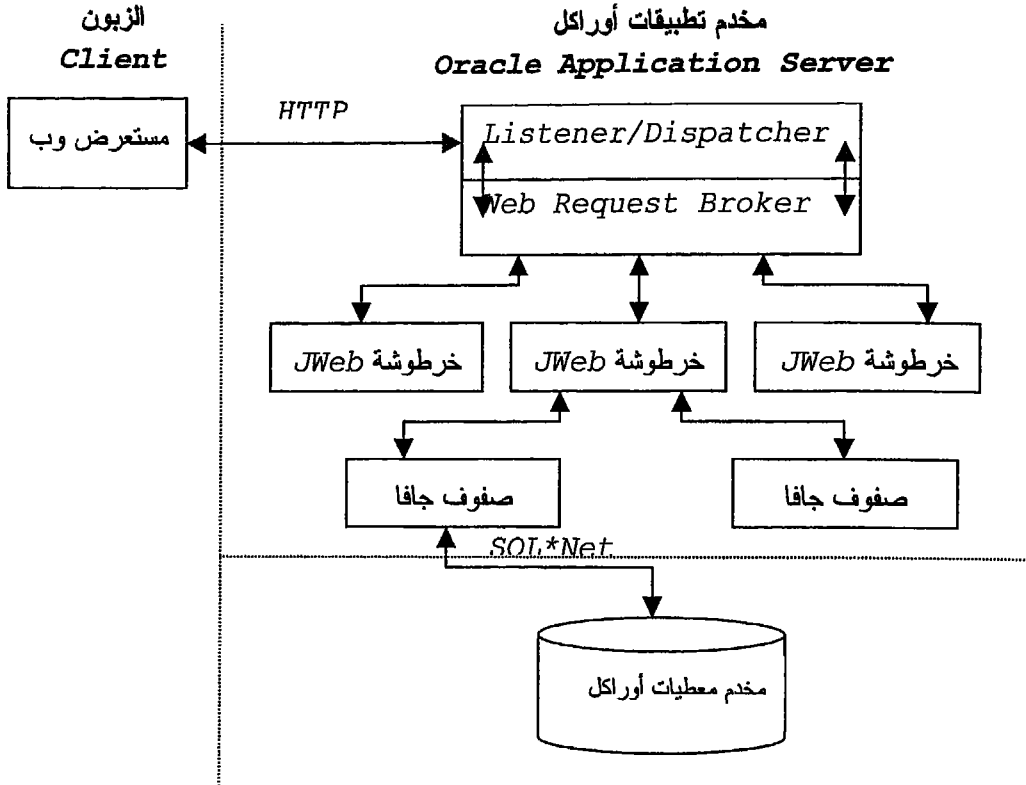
الزبون
Client

مخدم تطبيقات أوراكل
Oracle Application Server

HTTP

مستعرض وب

Listener/Dispatcher

Web Request Broker

خرطوشة JWeb

خرطوشة JWeb

خرطوشة JWeb

صفوف جافا

صفوف جافا

SQL*Net

مخدم معطيات أوراكل